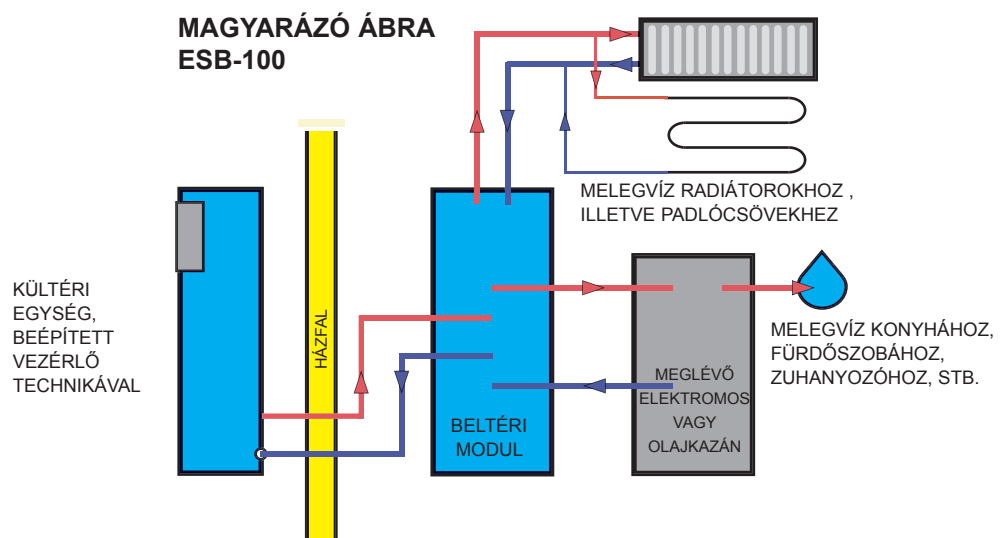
MAGYARÁZÓ ÁBRA
ESB-100

MELEGVÍZ RADIÁTOROKHOZ , ILLETVE PADLÓCSÖVEKHEZ

KÜLTÉRI EGYSÉG, BEÉPÍTETT VEZÉRLŐ TECHNIKÁVAL

HÁZFAL

BELTÉRI MODUL

MEGLÉVŐ ELEKTROMOS VAGY OLAJKAZÁN

MELEGVÍZ KONYHÁHOZ, FÜRDŐSZOBÁHOZ, ZUHANYOZÓHOZ, STB.